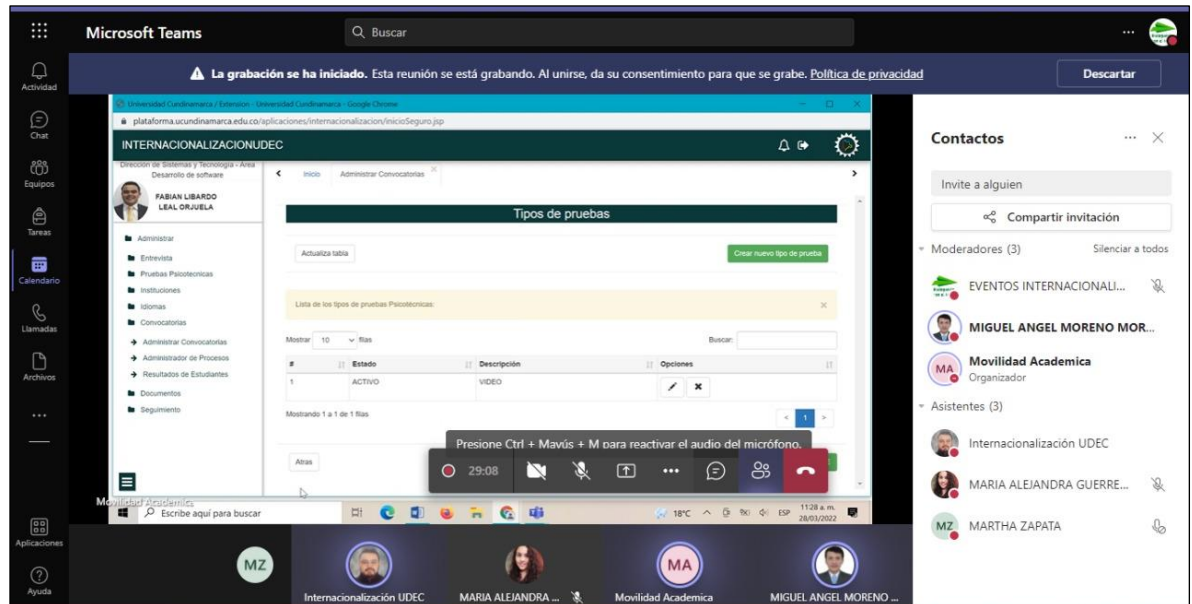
Microsoft Teams
Buscar
...

Actividad
Chat
Equipos
Tareas
Calendario
Llamadas
Archivos
...
Aplicaciones
Ayuda

La grabación se ha iniciado. Esta reunión se está grabando. Al unirse, da su consentimiento para que se grabe. Política de privacidad
Descartar

Universidad Cundinamarca / Extension - Universidad Cundinamarca - Google Chrome
plataforma.ucundinamarca.edu.co/aplicaciones/internacionalizacion/inicioSeguro.jsp
INTERNACIONALIZACIONUDEC
Dirección de Sistemas y Tecnología - Área Desarrollo de software
FABIAN LIBARDO LEAL ORJUELA
Administrar
Entrevista
Pruebas Psicotecnicas
Instituciones
Idiomas
Convocatorias
Administrar Convocatorias
Administrador de Procesos
Resultados de Estudiantes
Documentos
Seguimiento
Inicio
Administrar Convocatorias
Tipos de pruebas
Actualiza tabla
Crear nuevo tipo de prueba
Lista de los tipos de pruebas Psicotécnicas:
Mostrar 10 filas
Buscar:

| # | Estado | Descripción | Opciones |
|---|---|---|---|
| 1 | ACTIVO | VIDEO | |

Mostrando 1 a 1 de 1 filas
1
Atras
Presione Ctrl + Mayús + M para reactivar el audio del micrófono.
29:08
Movilidad Academica
Escribe aquí para buscar
18°C ESP 11:28 a. m. 28/03/2022

Contactos
Invite a alguien
Compartir invitación
Moderadores (3)
Silenciar a todos
EVENTOS INTERNACIONALI...
MIGUEL ANGEL MORENO MOR...
MA Movilidad Academica
Organizador
Asistentes (3)
Internacionalización UDEC
MARIA ALEJANDRA GUERRE...
MZ MARTHA ZAPATA

MZ
Internacionalización UDEC
MARIA ALEJANDRA ...
MA
Movilidad Academica
MIGUEL ANGEL MORENO ...